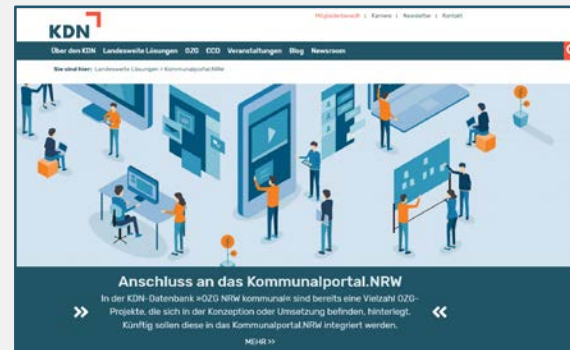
KDN

Mitgliederbereich | Karriere | Newsletter | Kontakt

Über den KDN Landesweite Lösungen OZG CCD Veranstaltungen Blog Newsroom

Sie sind hier: Landesweite Lösungen > Kommunalportal.NRW

Anschluss an das Kommunalportal.NRW

» In der KDN-Datenbank »OZG NRW kommunal« sind bereits eine Vielzahl OZG-Projekte, die sich in der Konzeption oder Umsetzung befinden, hinterlegt. Künftig sollen diese in das Kommunalportal.NRW integriert werden. «

MEHR »